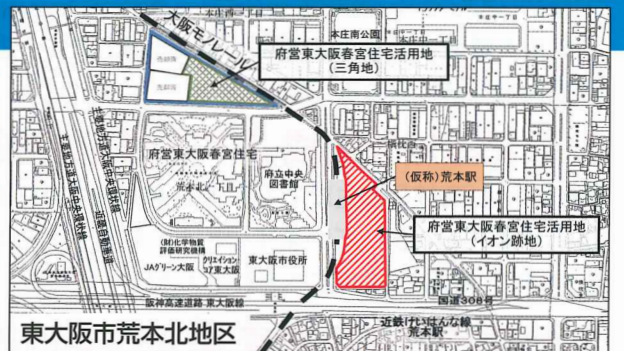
大阪モノレール

本庄南公園

府営東大阪春宮住宅活用地
（三角地）

府営東大阪春宮住宅

荒本北一丁目

府立中央図書館

（仮称）荒本駅

府営東大阪春宮住宅活用地
（イオン跡地）

(財)化学物質評価研究機構

JAグリーン大阪

クリエイション・コア東大阪

東大阪市役所

阪神高速道路 東大阪線

国道308号

近鉄けいはんな線

東大阪市荒本北地区